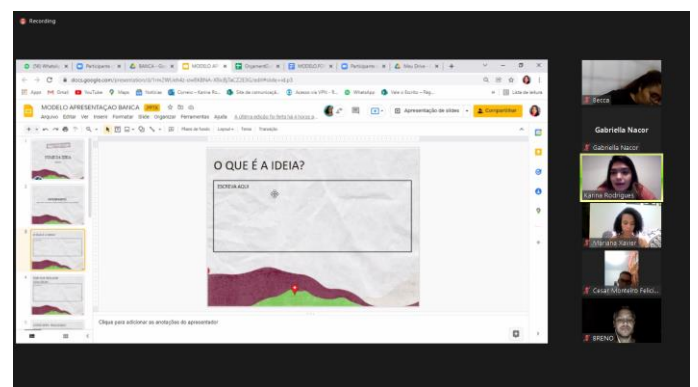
Recording

(36) WhatsA... | Participante... | BANCA - Go... | MODELO AP... | OrçamentO... | MODELO P... | Participante... | Meu Drive...

docs.google.com/presentation/d/1mcYWLk4Hz-uw8ABhA-KRvdj7aCZ3Q0/edit#slide=id.p3

Apps | Gmail | YouTube | Maps | Notícias | Correio – Karina Ro... | Site de comunicação... | Acesso via VPN - T... | WhatsApp | Vale o Escrito – Pág... | Lista de leitura

MODELO APRESENTAÇÃO BANCA PPTX
Arquivo Editar Ver Inserir Formatar Slide Organizar Ferramentas Ajuda A última edição foi feita há 4 horas p...

Apresentação de slides | Compartilhar

Plano de fundo | Layout | Tema | Transição

O QUE É A IDEIA?

ESCREVA AQUI

Clique para adicionar as anotações do apresentador

Becca

Gabriella Nacor

Gabriella Nacor

Karina Rodrigues

Mariana Xavier

Cesar Monteiro Felici...

BRENO